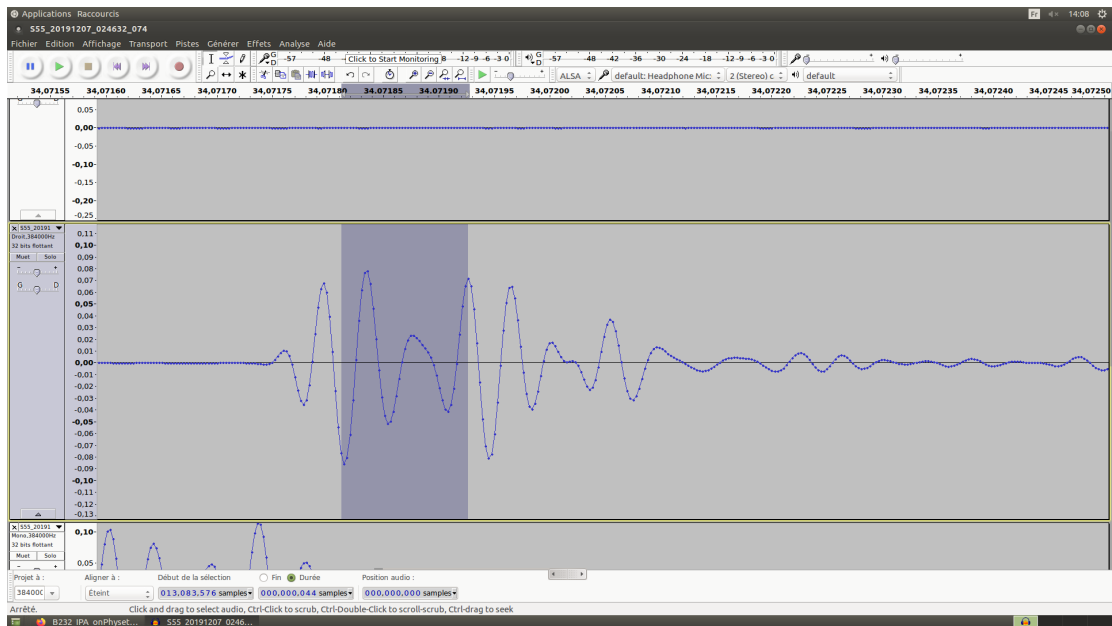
Applications Raccourcis
Fr 14:08
S55_20191207_024632_074
Fichier Edition Affichage Transport Pistes Générer Effets Analyse Aide
G D -57 -48 Click to Start Monitoring 8 -12 -9 -6 -3 0
G D -57 -48 -42 -36 -30 -24 -18 -12 -9 -6 -3 0
ALSA default: Headphone Mic: 2 (Stereo) c default

34,07155 34,07160 34,07165 34,07170 34,07175 34,07180 34,07185 34,07190 34,07195 34,07200 34,07205 34,07210 34,07215 34,07220 34,07225 34,07230 34,07235 34,07240 34,07245 34,07250

0,05
0,00
-0,05
-0,10
-0,15
-0,20
-0,25

S55_20191
Droit, 384000Hz
32 bits flottant
Muet Solo
G D

0,11
0,10
0,09
0,08
0,07
0,06
0,05
0,04
0,03
0,02
0,01
0,00
-0,01
-0,02
-0,03
-0,04
-0,05
-0,06
-0,07
-0,08
-0,09
-0,10
-0,11
-0,12
-0,13

S55_20191
Mono, 384000Hz
32 bits flottant
Muet Solo

0,10
0,05

Projet à : 384000
Aligner à : Éteint
Début de la sélection 013.083.576 samples
Fin Durée 000.000.044 samples
Position audio : 000.000.000 samples
Arrêté.
Click and drag to select audio, Ctrl-Click to scrub, Ctrl-Double-Click to scroll-scrub, Ctrl-drag to seek
B232_IPA_onPhyset...
S55_20191207_0246...